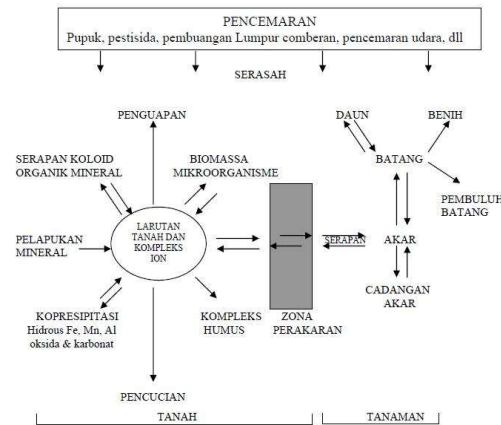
PENCEMARAN
Pupuk, pestisida, pembuangan Lumpur comberan, pencemaran udara, dll

SERASAH

PENGUAPAN

SERAPAN KOLOID ORGANIK MINERAL

BIOMASSA MIKROORGANISME

PELAPUKAN MINERAL

LARUTAN TANAH DAN KOMPLEKS ION

KOPRESIPITASI Hidrous Fe, Mn, Al oksida & karbonat

KOMPLEKS HUMUS

ZONA PERAKARAN

SERAPAN

DAUN

BENIH

BATANG

PEMBULUH BATANG

AKAR

CADANGAN AKAR

PENCUCIAN

TANAH

TANAMAN